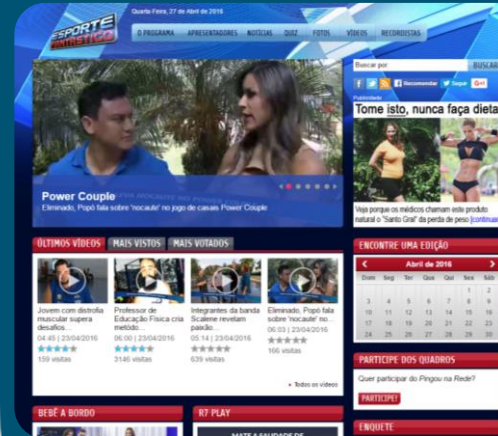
ESPORTE FANTÁSTICO

Quarta-Feira, 27 de Abril de 2016

O PROGRAMA APRESENTADORES NOTÍCIAS QUIZ FOTOS VÍDEOS RECORDISTAS

Buscar por BUSCAR

Recomendar Seguir

Publicidade

Tome isto, nunca faça dieta

Veja porque os médicos chamam este produto natural o "Santo Graal" da perda de peso [continua

Power Couple

Eliminado, Popó fala sobre "nocaute" no jogo de casais Power Couple

ÚLTIMOS VÍDEOS MAIS VISTOS MAIS VOTADOS

Jovem com distrofia muscular supera desafios...
04:45 | 23/04/2016
159 visitas

Professor de Educação Física cria método...
06:00 | 23/04/2016
3146 visitas

Integrantes da banda Scalene revelam paixão...
05:14 | 23/04/2016
639 visitas

Eliminado, Popó fala sobre 'nocaute' no...
06:03 | 23/04/2016
166 visitas

» Todos os vídeos

ENCONTRE UMA EDIÇÃO

Abril de 2016

| Dom | Seg | Ter | Qua | Qui | Sex | Sáb |
|---|---|---|---|---|---|---|
| | | | | | 1 | 2 |
| 3 | 4 | 5 | 6 | 7 | 8 | 9 |
| 10 | 11 | 12 | 13 | 14 | 15 | 16 |
| 17 | 18 | 19 | 20 | 21 | 22 | 23 |
| 24 | 25 | 26 | 27 | 28 | 29 | 30 |

PARTICIPE DOS QUADROS

Quer participar do Pingou na Rede?

PARTICIPE!

ENQUETE

BEBÊ A BORDO

R7 PLAY

MATE A SAUDADE DE